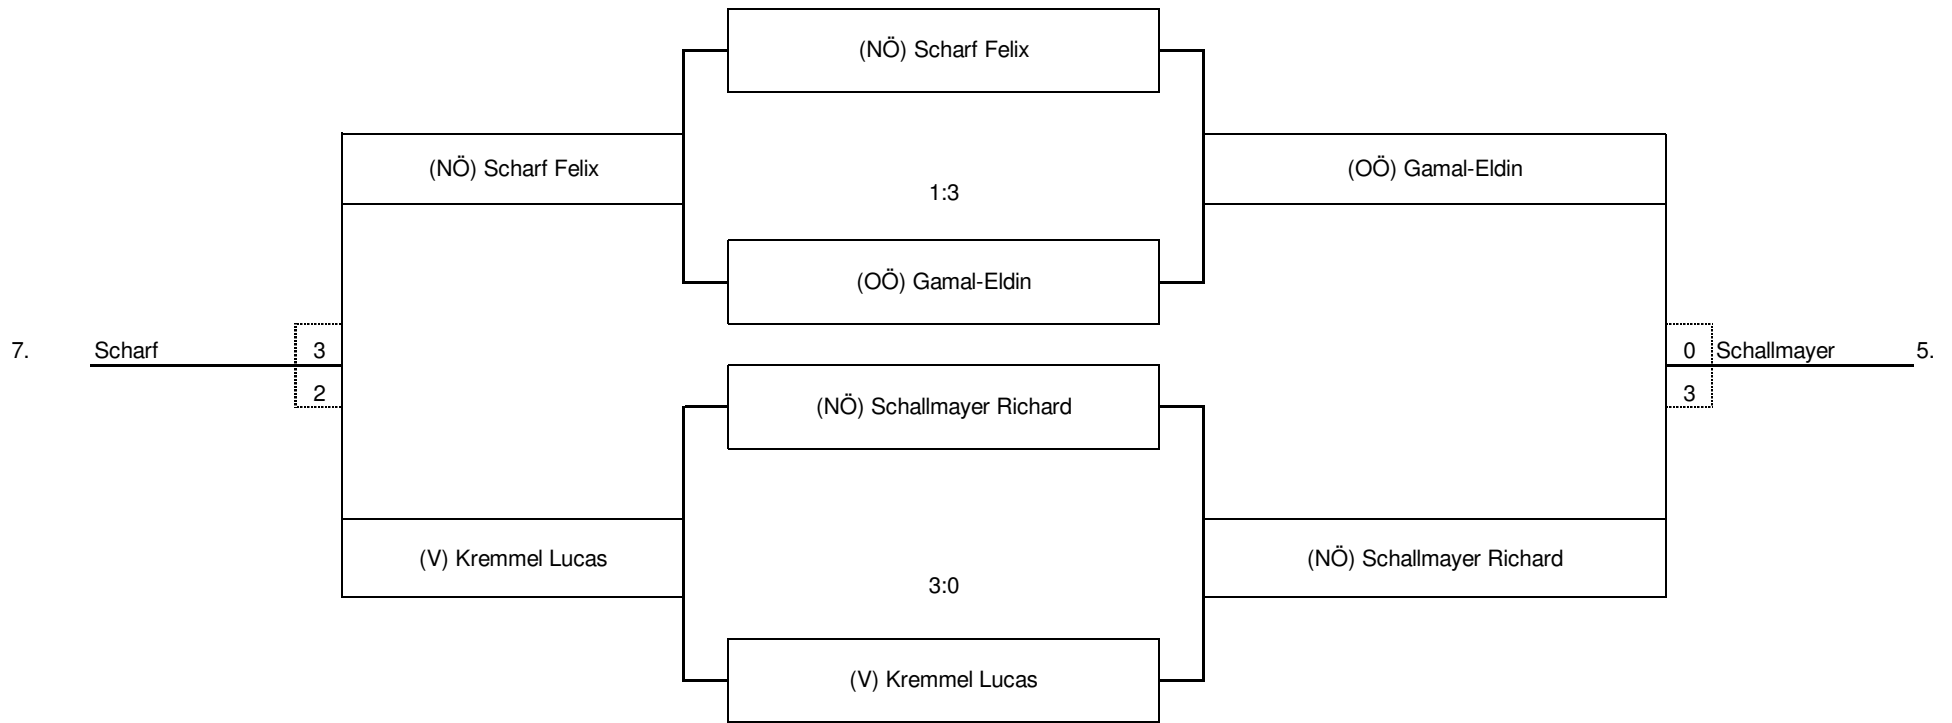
(NÖ) Scharf Felix

(NÖ) Scharf Felix

1:3

(OÖ) Gamal-Eldin

(OÖ) Gamal-Eldin

7. Scharf 3

2

0 Schallmayer 5.

3

(NÖ) Schallmayer Richard

(V) Kremmel Lucas

3:0

(NÖ) Schallmayer Richard

(V) Kremmel Lucas